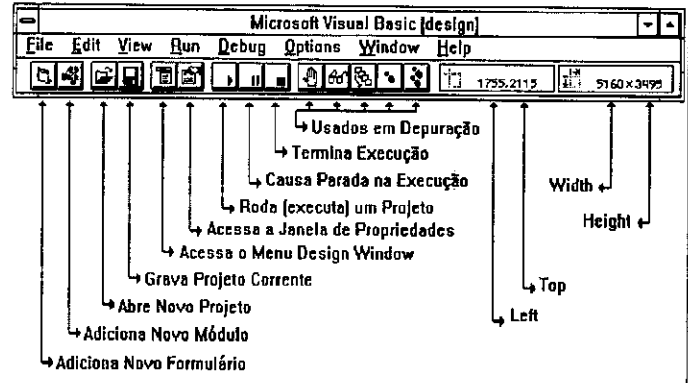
Microsoft Visual Basic [design]

File Edit View Run Debug Options Window Help

1755,2115

5160x3495

Usados em Depuração

Termina Execução

Causa Parada na Execução

Roda (executa) um Projeto

Acessa a Janela de Propriedades

Acessa o Menu Design Window

Grava Projeto Corrente

Abre Novo Projeto

Adiciona Novo Módulo

Adiciona Novo Formulário

Width

Height

Top

Left